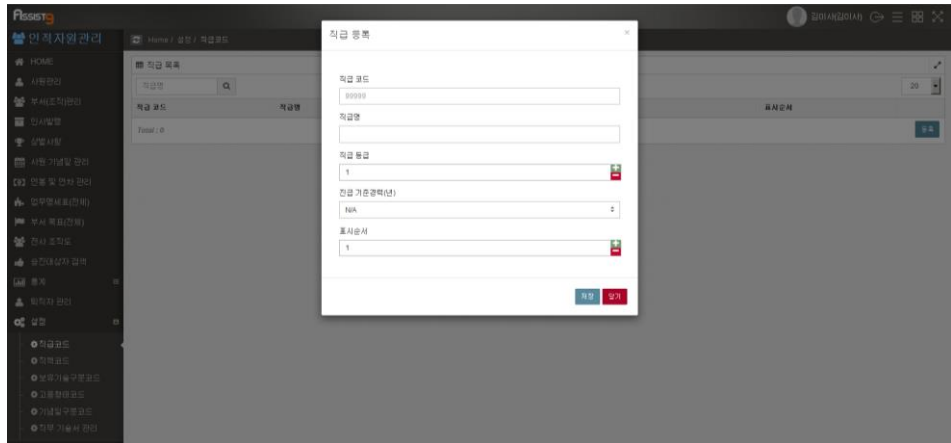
Assist9

인적자원관리

HOME
사원관리
부서(조직)관리
인사발령
상벌사항
사원 기념일 관리
연봉 및 연차 관리
업무평価표(전체)
부서 목표(전체)
전사 조직도
승진대상자 검색
통계
퇴직자 관리
설정
직급코드
직책코드
보유기술구분코드
고용형태코드
기념일구분코드
직무 기술서 관리

Home / 설정 / 직급코드

직급 목록

직급명

직급 코드
직급명
표시순서
Total : 0

20

등록

김이사(김이사)

직급 등록

×

직급 코드
99999

직급명

직급 등급
1

진급 기준경력(년)
N/A

표시순서
1

저장
닫기